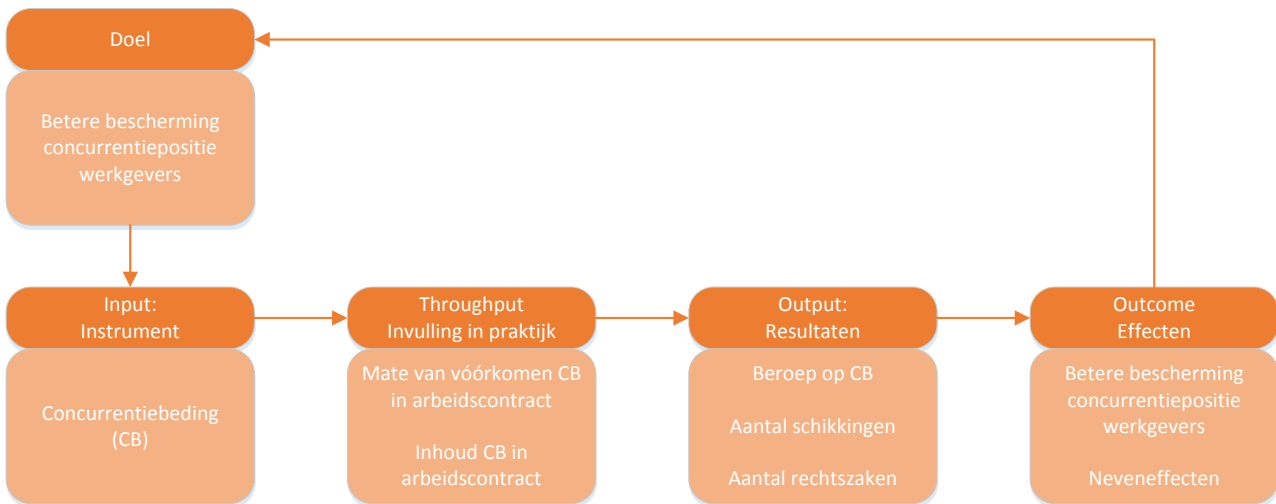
Doel

Betere bescherming concurrentiepositie werkgevers

Input:
Instrument

Concurrentiebeding (CB)

Throughput
Invulling in praktijk

Mate van vóórkomen CB in arbeidscontract

Inhoud CB in arbeidscontract

Output:
Resultaten

Beroep op CB

Aantal schikkingen

Aantal rechtszaken

Outcome
Effecten

Betere bescherming concurrentiepositie werkgevers

Neveneffecten